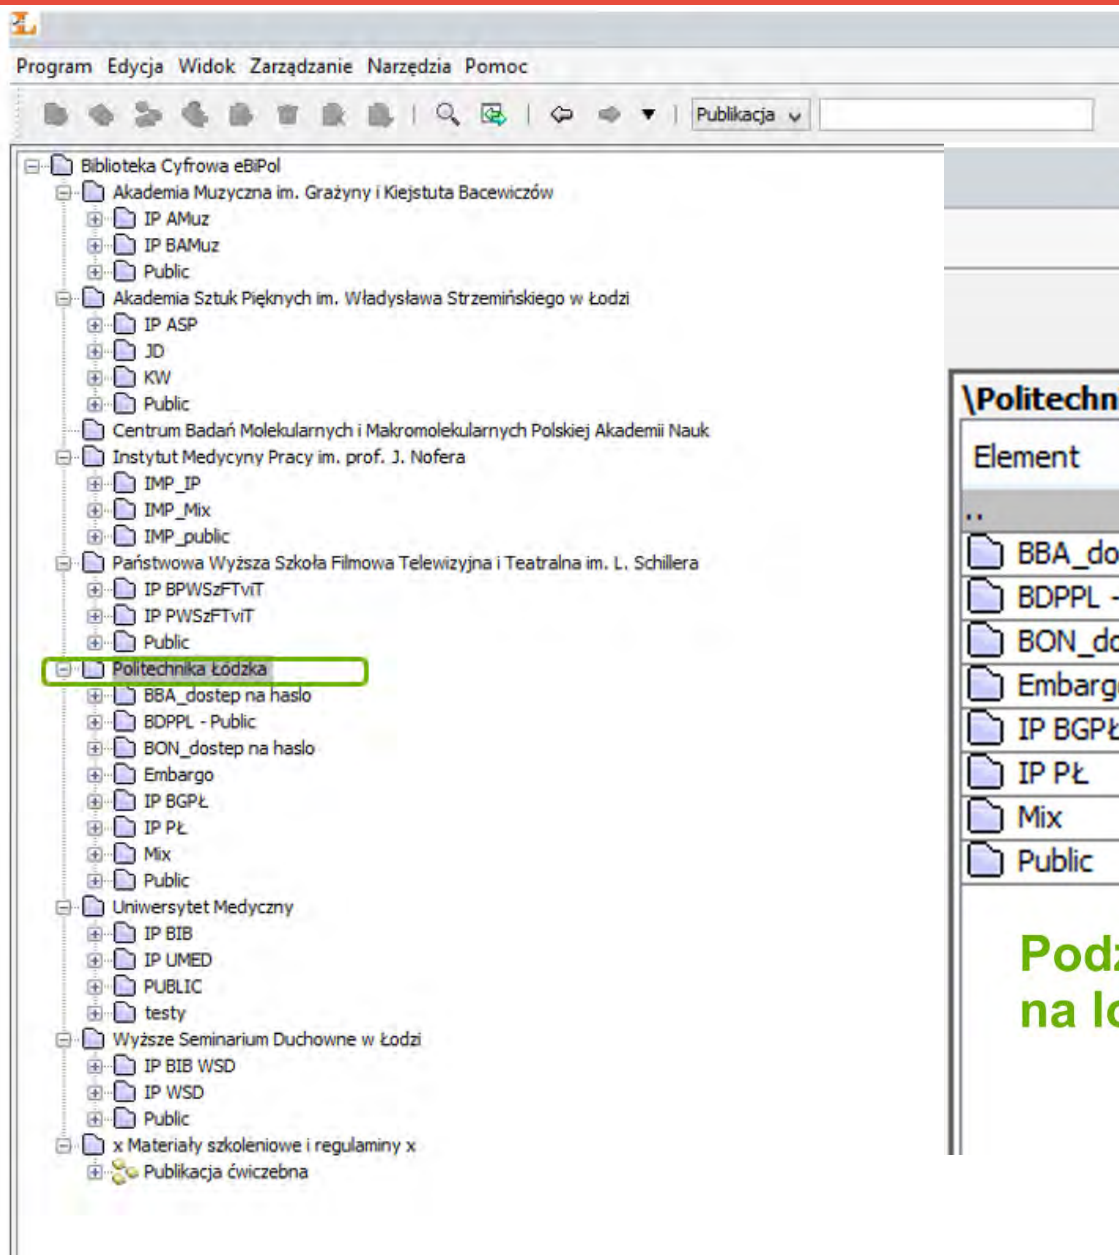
Program Edycja Widok Zarządzanie Narzędzia Pomoc

Publikacja

Biblioteka Cyfrowa eBiPol
Akademia Muzyczna im. Grażyny i Kiejstuta Bacewiczów
IP AMuz
IP BAMuz
Public
Akademia Sztuk Pięknych im. Władysława Strzemińskiego w Łodzi
IP ASP
JD
KW
Public
Centrum Badań Molekularnych i Makromolekularnych Polskiej Akademii Nauk
Instytut Medycyny Pracy im. prof. J. Nofera
IMP_IP
IMP_Mix
IMP_public
Państwowa Wyższa Szkoła Filmowa Telewizyjna i Teatralna im. L. Schillera
IP BPWSzFTviT
IP PWSzFTviT
Public
Politechnika Łódzka
BBA_dostep na haslo
BDPPL - Public
BON_dostep na haslo
Embargo
IP BGPŁ
IP PŁ
Mix
Public
Uniwersytet Medyczny
IP BIB
IP UMED
PUBLIC
testy
Wyższe Seminarium Duchowne w Łodzi
IP BIB WSD
IP WSD
Public
x Materiały szkoleniowe i regulaminy x
Publikacja ćwiczebna

\Politechn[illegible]

Element

..
BBA_do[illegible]
BDPPL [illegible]
BON_d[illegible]
Embarg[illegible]
IP BGPŁ
IP PŁ
Mix
Public

Pod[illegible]
na l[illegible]